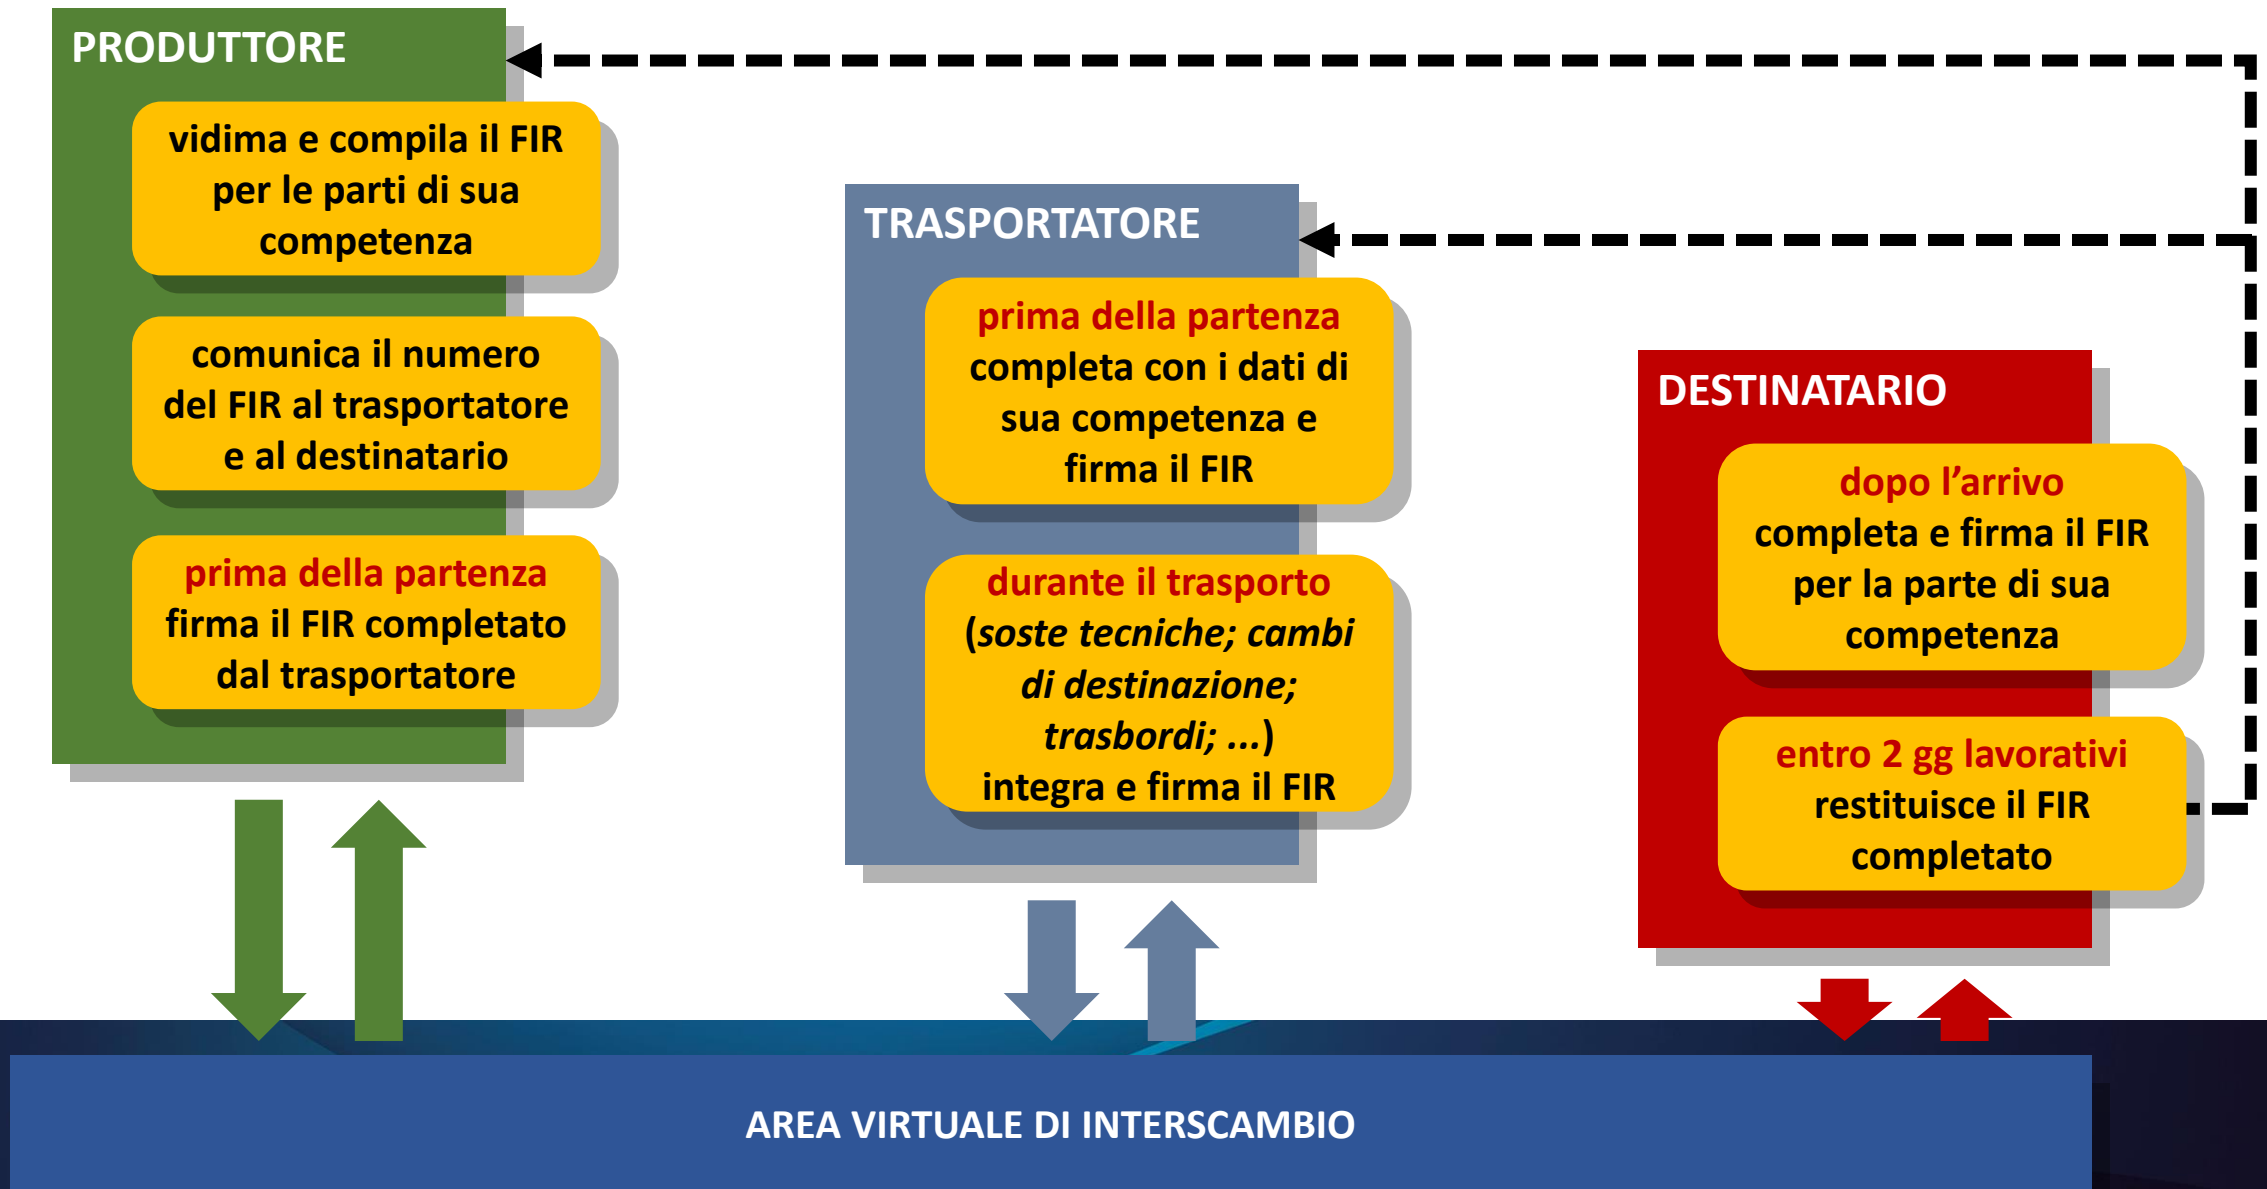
PRODUTTORE

vidima e compila il FIR per le parti di sua competenza

comunica il numero del FIR al trasportatore e al destinatario

prima della partenza firma il FIR completato dal trasportatore

TRASPORTATORE

prima della partenza completa con i dati di sua competenza e firma il FIR

durante il trasporto (*soste tecniche; cambi di destinazione; trasbordi; ...*) integra e firma il FIR

DESTINATARIO

dopo l’arrivo completa e firma il FIR per la parte di sua competenza

entro 2 gg lavorativi restituisce il FIR completato

AREA VIRTUALE DI INTERSCAMBIO